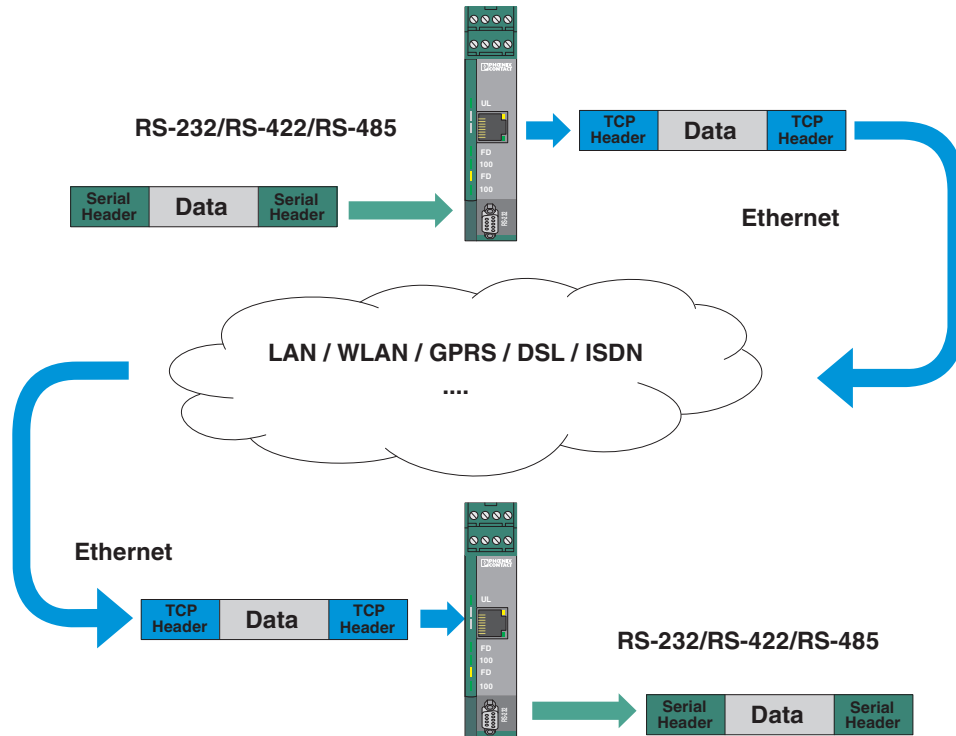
PHOENIX CONTACT

UL

FD
100
FD
100

RS-232/RS-422/RS-485

Serial Header | Data | Serial Header

TCP Header | Data | TCP Header

Ethernet

LAN / WLAN / GPRS / DSL / ISDN
....

PHOENIX CONTACT

UL

FD
100
FD
100

Ethernet

TCP Header | Data | TCP Header

RS-232/RS-422/RS-485

Serial Header | Data | Serial Header